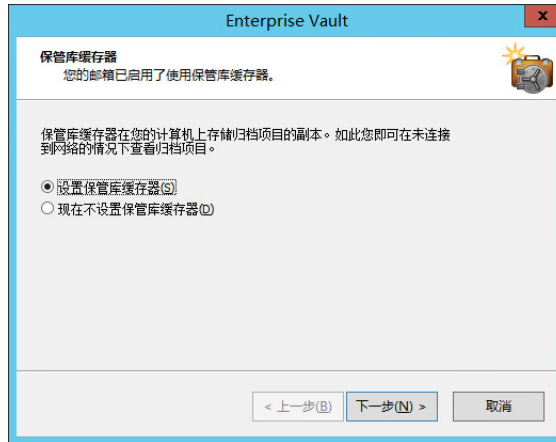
Enterprise Vault

保管库缓存器
您的邮箱已启用了使用保管库缓存器。

保管库缓存器在您的计算机上存储归档项目的副本。如此您即可在未连接到网络的情况下查看归档项目。

设置保管库缓存器(S)
现在不设置保管库缓存器(D)

< 上一步(B)
下一步(N) >
取消